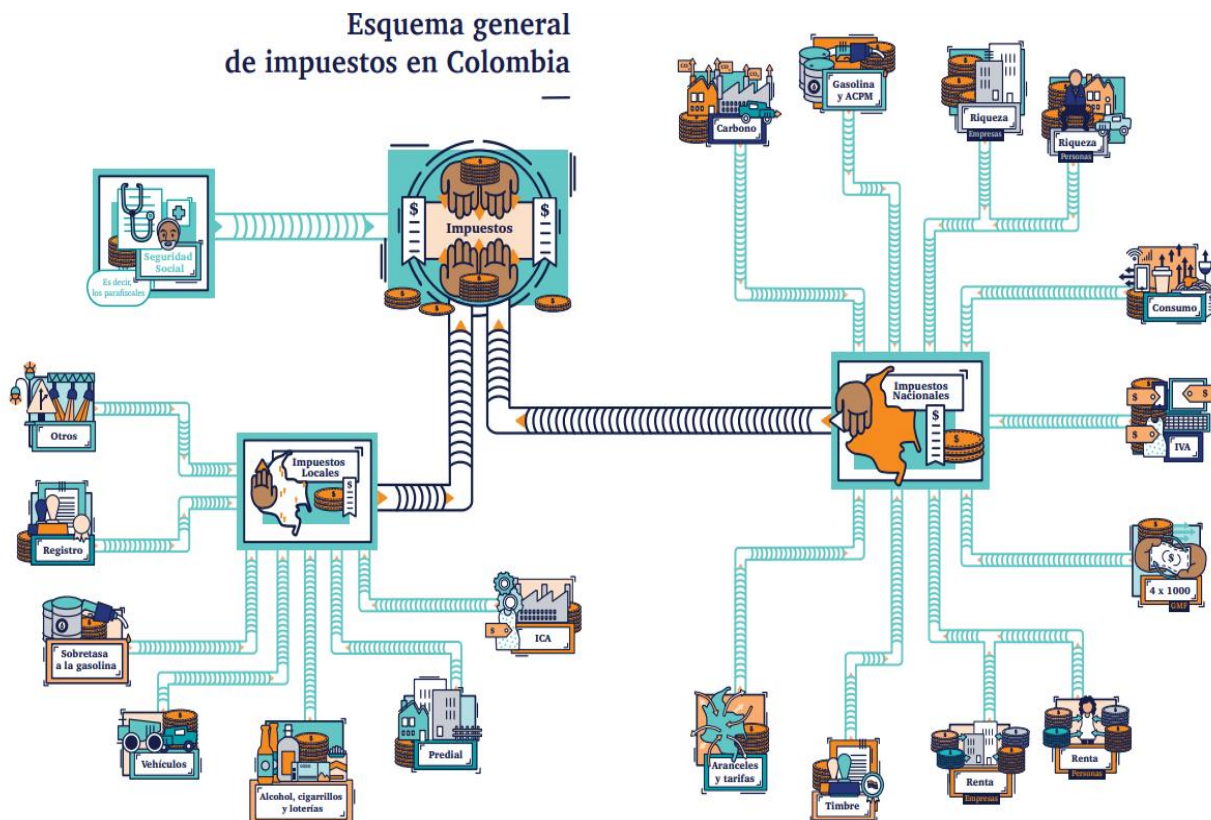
Esquema general
de impuestos en Colombia

Seguridad Social

Es decir, los parafiscales

Impuestos

Carbono

Gasolina y ACPM

Riqueza
Empresas

Riqueza
Personas

Consumo

Impuestos Nacionales

IVA

4 x 1000
GMF

Otros

Impuestos Locales

Registro

Sobretasa a la gasolina

ICA

Vehículos

Alcohol, cigarrillos y loterías

Predial

Aranceles y tarifas

Timbre

Renta
Empresas

Renta
Personas